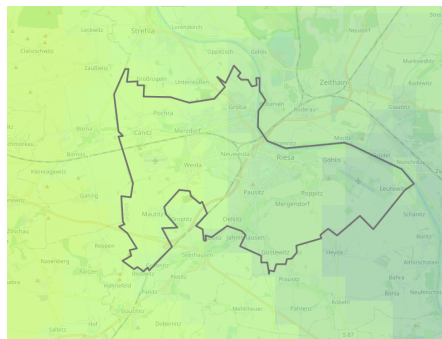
Leckwitz
Strehla
Lorenzkirch
Nieska
Clanschwitz
Zaußwitz
Oppitzsch
Görzig
Zeithain
Merkewitz
Lößnig
Unterreußen
Glaubitz
Pochra
Gröba
Borna
Canitz
Merzdorf
Moritz
Bornitz
Weida
Nünchritz
Riesa
Göhlis
Lichtensee
Mannsgewitz
Pausitz
Poppitz
Leutewitz
Gaurig
Mergendorf
Mautitz
Schänitz
Ostrau
Ziegenhain
Nossen
Heyda
Seerhausen
Jahnishausen
Pochra
Bahra
Kalbitz
Stauchitz
Prausitz
Hof
Panitz
Dobernitz
Mehltheuer
Pahrenz
Sälitz